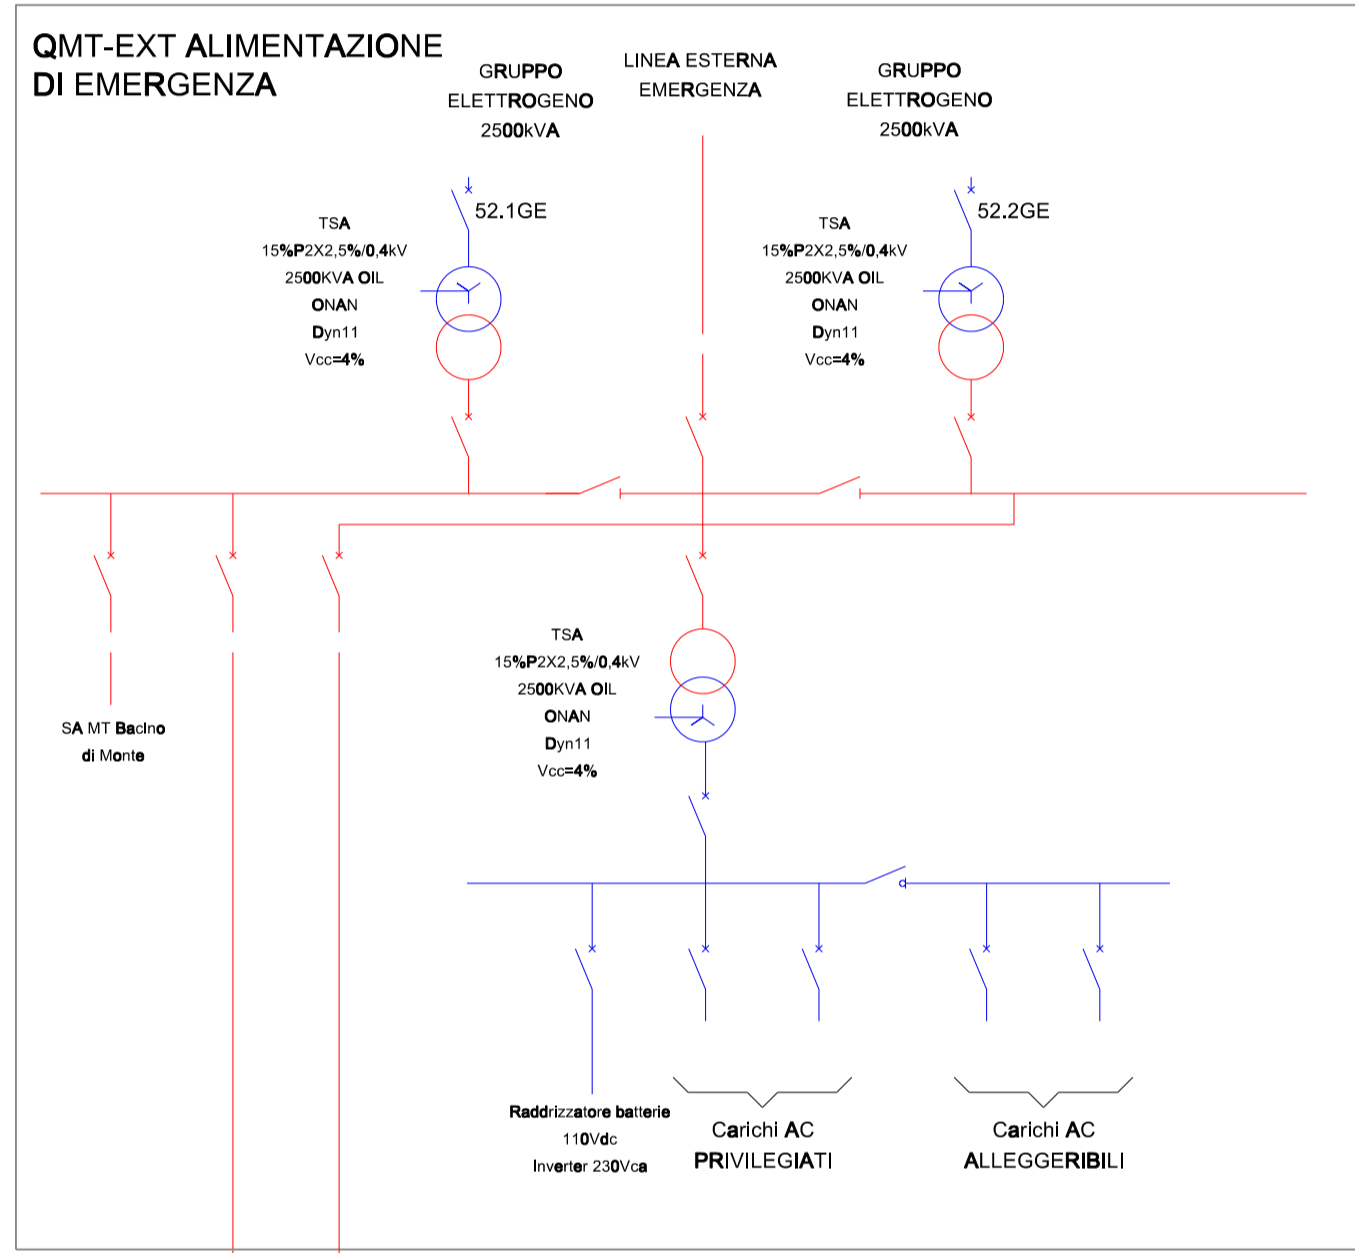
QMT-EXT ALIMENTAZIONE DI EMERGENZA

GRUPPO ELETTROGENO 2500kVA

LINEA ESTERNA EMERGENZA

GRUPPO ELETTROGENO 2500kVA

52.1GE

TSA
15%P2X2,5%/0,4kV
2500KVA OIL
ONAN
Dyn11
Vcc=4%

52.2GE

TSA
15%P2X2,5%/0,4kV
2500KVA OIL
ONAN
Dyn11
Vcc=4%

TSA
15%P2X2,5%/0,4kV
2500KVA OIL
ONAN
Dyn11
Vcc=4%

SA MT Bacino di Monte

Raddrizzatore batterie
110Vdc
Inverter 230Vca

Carichi AC PRIVILEGIATI

Carichi AC ALLEGGERIBILI